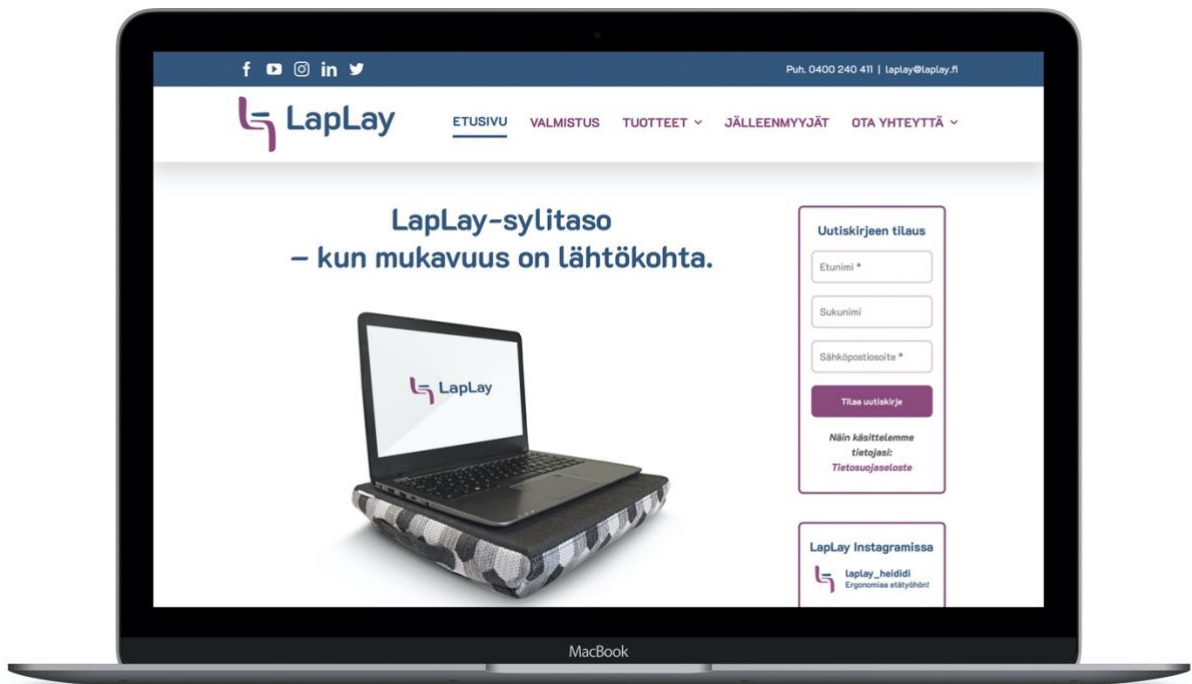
f in

Puh. 0400 240 411 | laplay@laplay.fi

LapLay

ETUSIVU VALMISTUS TUOTTEET JÄLLEENMYYJÄT OTA YHTEYTTÄ

LapLay-sylitaso
– kun mukavuus on lähtökohta.

LapLay

Uutiskirjeen tilaus

Etunimi *

Sukunimi

Sähköpostiosoite *

Tilaa uutiskirje

Näin käsittelemme tietojasi: Tietosuojaseloste

LapLay Instagramissa

laplay_heididi
Ergonomiaa etätyöhön!

MacBook